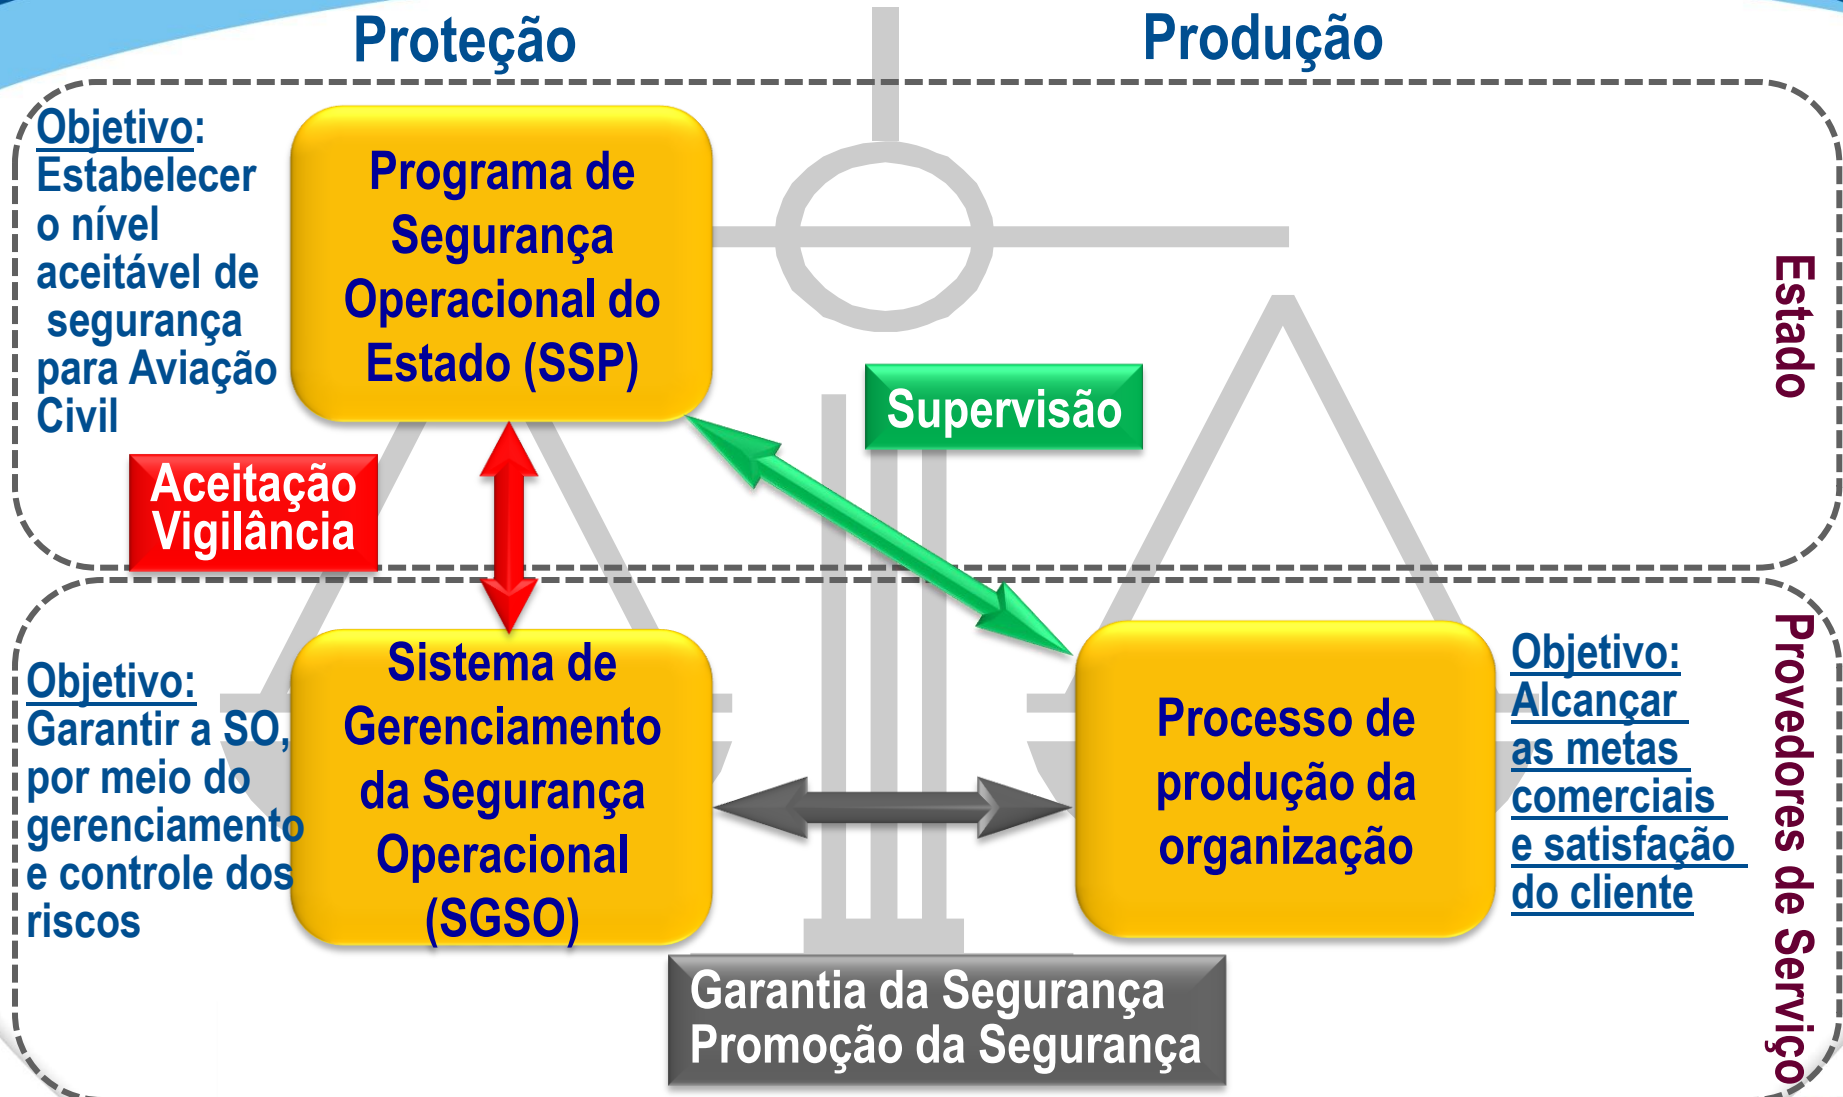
Proteção

Produção

Objetivo: Estabelecer o nível aceitável de segurança para Aviação Civil

Programa de Segurança Operacional do Estado (SSP)

Estado

Supervisão

Aceitação Vigilância

Objetivo: Garantir a SO, por meio do gerenciamento e controle dos riscos

Sistema de Gerenciamento da Segurança Operacional (SGSO)

Processo de produção da organização

Objetivo: Alcançar as metas comerciais e satisfação do cliente

Provedores de Serviço

Garantia da Segurança
Promoção da Segurança